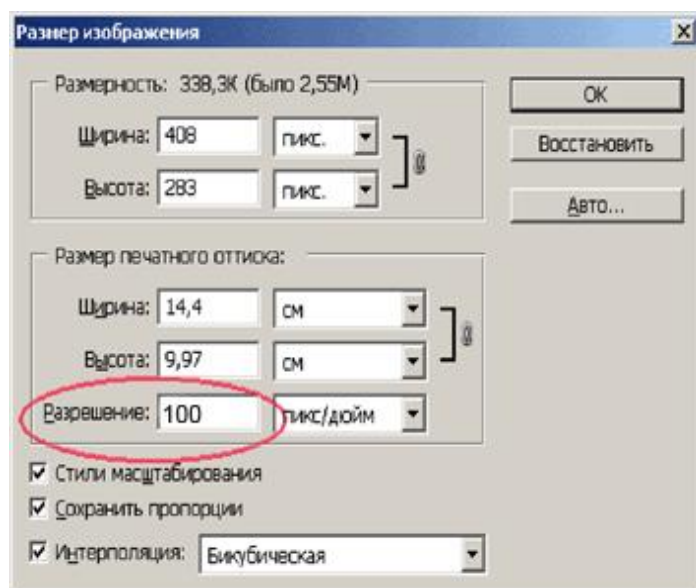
Размер изображения

×

Размерность: 338,3K (было 2,55M)

Ширина: 408 пикс.

Высота: 283 пикс.

OK

Восстановить

Авто...

Размер печатного оттиска:

Ширина: 14,4 см

Высота: 9,97 см

Разрешение: 100 пикс/дюйм

☑ Стили масштабирования

☑ Сохранить пропорции

☑ Интерполяция: Бикубическая